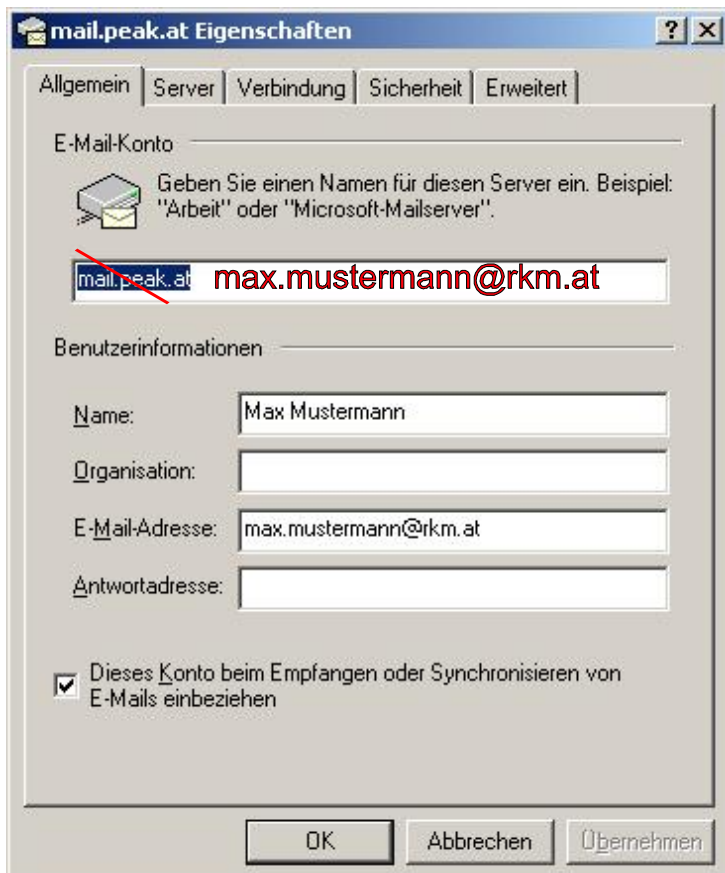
mail.peak.at Eigenschaften

? X

Allgemein | Server | Verbindung | Sicherheit | Erweitert

E-Mail-Konto

Geben Sie einen Namen für diesen Server ein. Beispiel: "Arbeit" oder "Microsoft-Mailserver".

mail.peak.at max.mustermann@rkm.at

Benutzerinformationen

Name: Max Mustermann

Organisation:

E-Mail-Adresse: max.mustermann@rkm.at

Antwortadresse:

Dieses Konto beim Empfangen oder Synchronisieren von E-Mails einbeziehen

OK | Abbrechen | Übernehmen